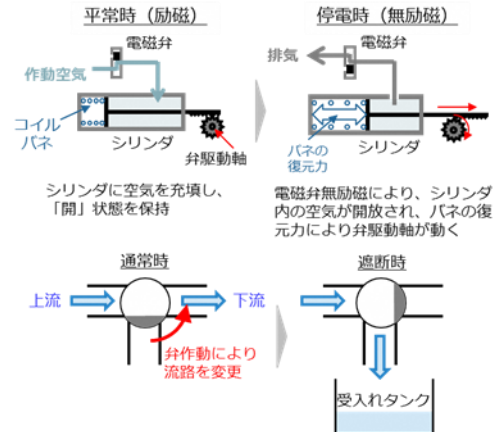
平常時（励磁）

電磁弁

作動空気

コイルバネ

シリンダ

弁駆動軸

シリンダに空気を充填し、「開」状態を保持

停電時（無励磁）

排気

電磁弁

バネの復元力

シリンダ

電磁弁無励磁により、シリンダ内の空気が開放され、バネの復元力により弁駆動軸が動く

通常時

上流

下流

弁作動により流路を変更

遮断時

受入れタンク